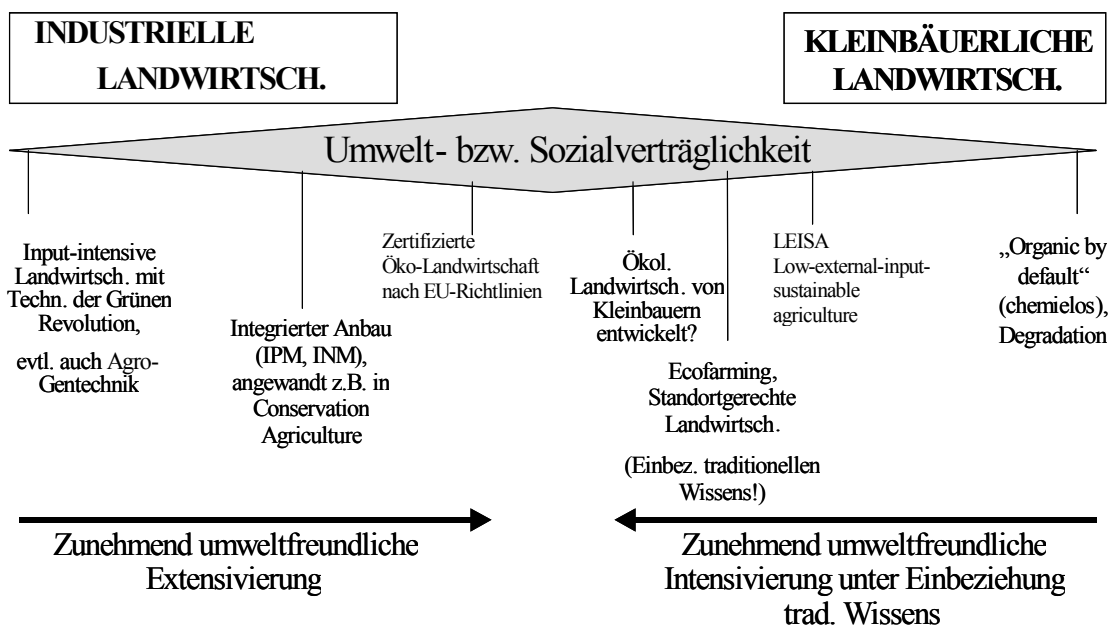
INDUSTRIELLE LANDWIRTSCH.

KLEINBÄUERLICHE LANDWIRTSCH.

Umwelt- bzw. Sozialverträglichkeit

Input-intensive Landwirtsch. mit Techn. der Grünen Revolution,

evtl. auch Agro-Gentechnik

Integrierter Anbau (IPM, INM), angewandt z.B. in Conservation Agriculture

Zertifizierte Öko-Landwirtschaft nach EU-Richtlinien

Ökol. Landwirtsch. von Kleinbauern entwickelt?

Ecofarming, Standortgerechte Landwirtsch.

(Einbez. traditionellen Wissens!)

LEISA Low-external-input-sustainable agriculture

„Organic by default" (chemielos), Degradation

Zunehmend umweltfreundliche Extensivierung

Zunehmend umweltfreundliche Intensivierung unter Einbeziehung trad. Wissens